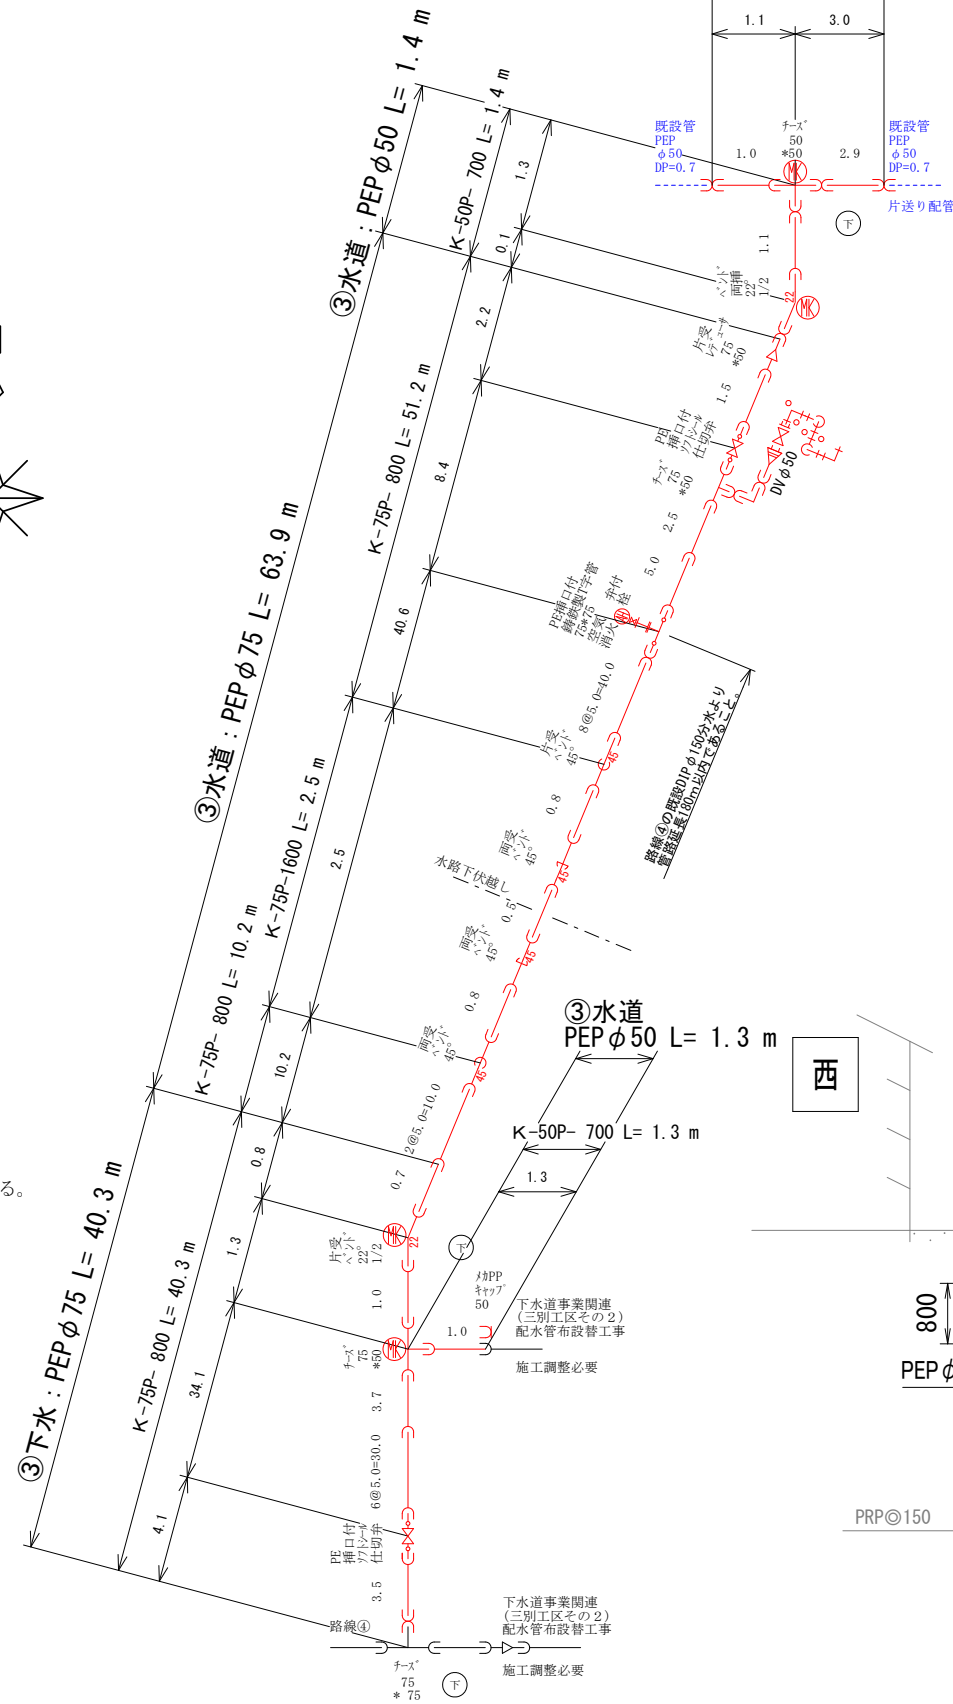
1.1
3.0
既設管
PEP
$\phi$50
DP=0.7
チーズ
50
*50
1.0
2.9
既設管
PEP
$\phi$50
DP=0.7
片送り配管
下
③水道：PEP$\phi$50 L= 1.4 m
K-50P- 700 L= 1.4 m
1.3
0.1
2.2
1.1
ベンド
両挿
22°
1/2
22
片受
レデューサ
75
*50
1.5
PE
挿口付
ソフトシール
仕切弁
DV$\phi$50
チーズ
75
*50
2.5
5.0
8.4
③水道：PEP$\phi$75 L= 63.9 m
K-75P- 800 L= 51.2 m
PE挿口付
鋳鉄製T字管
75*75
空気弁付
消火栓
40.6
8@5.0=40.0
路線④の既設DIP$\phi$150分水より
管路延長180m以内であること。
片受
ベンド
45°
45
0.8
両受
ベンド
45°
45
水路下伏越し
0.5
両受
ベンド
45°
45
0.8
K-75P-1600 L= 2.5 m
2.5
K-75P- 800 L= 10.2 m
10.2
両受
ベンド
45°
45
2@5.0=10.0
③水道
PEP$\phi$50 L= 1.3 m
K-50P- 700 L= 1.3 m
1.3
西
0.8
0.7
1.3
片受
ベンド
22°
1/2
22
下
メカPP
キャップ
50
下水道事業関連
（三別工区その２）
配水管布設替工事
1.0
施工調整必要
1.0
チーズ
75
*50
3.7
③下水：PEP$\phi$75 L= 40.3 m
K-75P- 800 L= 40.3 m
34.1
6@5.0=30.0
PE
挿口付
ソフトシール
仕切弁
4.1
3.5
路線④
下水道事業関連
（三別工区その２）
配水管布設替工事
施工調整必要
チーズ
75
* 75
下
800
PEP$\phi$
PRP◎150
る。